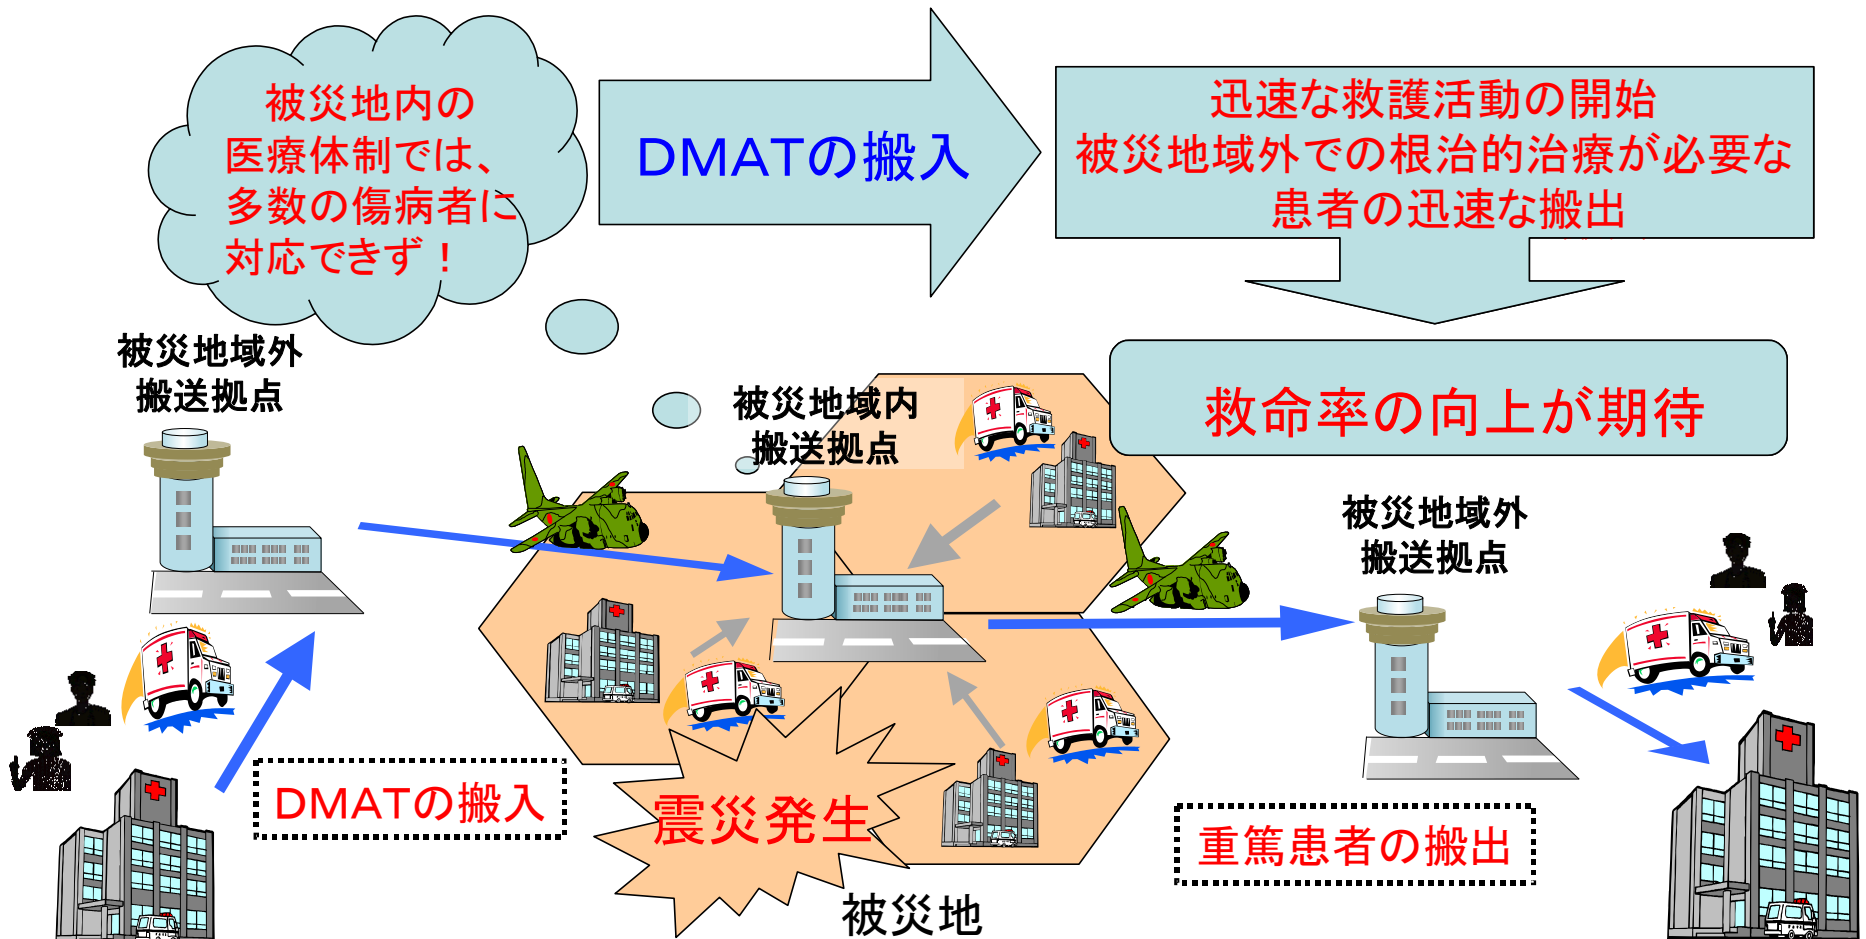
被災地内の
医療体制では、
多数の傷病者に
対応できず！

DMATの搬入

迅速な救護活動の開始
被災地域外での根治的治療が必要な
患者の迅速な搬出

救命率の向上が期待

被災地域外
搬送拠点

被災地域内
搬送拠点

被災地域外
搬送拠点

DMATの搬入

震災発生

被災地

重篤患者の搬出